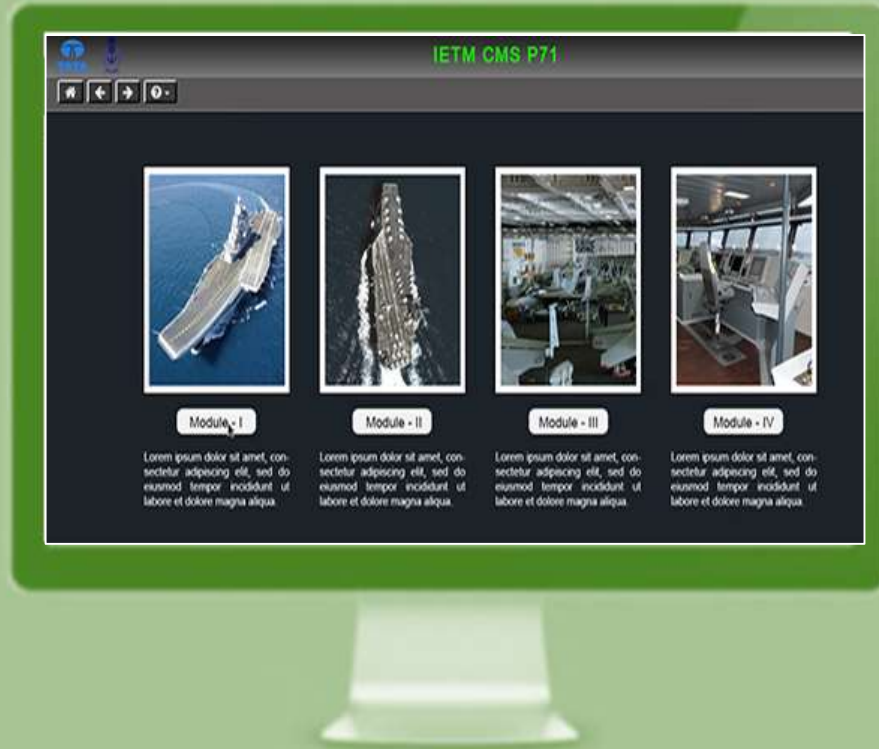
TATA

IETM CMS P71

Module - I

Lorem ipsum dolor sit amet, consectetur adipiscing elit, sed do eiusmod tempor incididunt ut labore et dolore magna aliqua.

Module - II

Lorem ipsum dolor sit amet, consectetur adipiscing elit, sed do eiusmod tempor incididunt ut labore et dolore magna aliqua.

Module - III

Lorem ipsum dolor sit amet, consectetur adipiscing elit, sed do eiusmod tempor incididunt ut labore et dolore magna aliqua.

Module - IV

Lorem ipsum dolor sit amet, consectetur adipiscing elit, sed do eiusmod tempor incididunt ut labore et dolore magna aliqua.